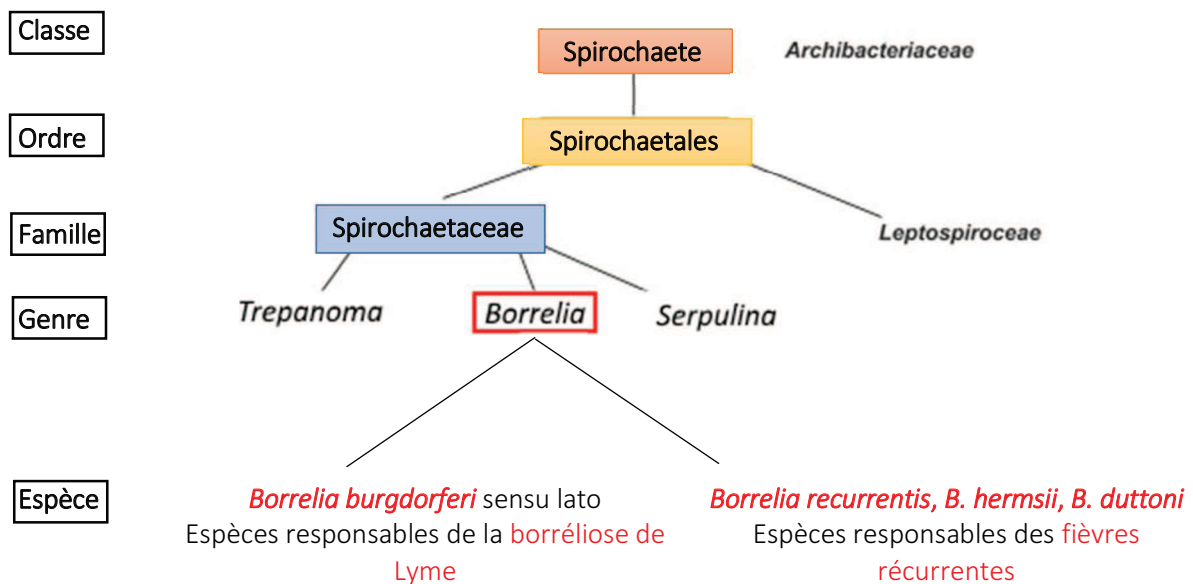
Classe

Spirochaete

Archibacteriaceae

Ordre

Spirochaetales

Famille

Spirochaetaceae

Leptospiroceae

Genre

Trepanoma

Borrelia

Serpulina

Espèce

Borrelia burgdorferi sensu lato
Espèces responsables de la borréliose de Lyme

Borrelia recurrentis, B. hermsii, B. duttoni
Espèces responsables des fièvres récurrentes